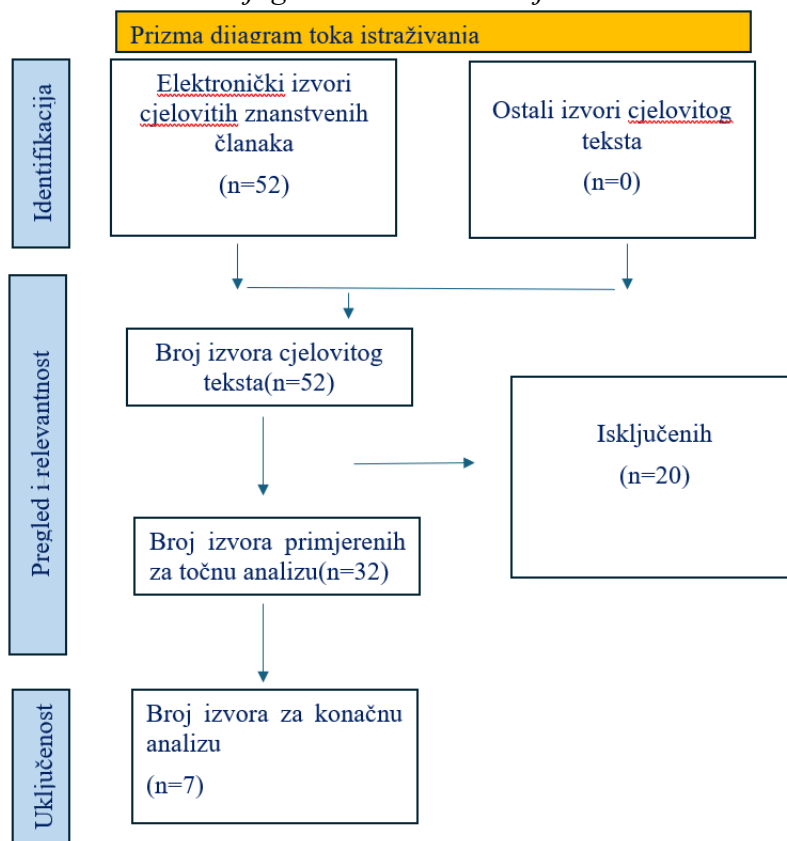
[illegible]

Prizma dijagram toka istraživania

Identifikacija

Elektronički izvori cjelovitih znanstvenih članaka

(n=52)

Ostali izvori cjelovitog teksta

(n=0)

Pregled i relevantnost

Broj izvora cjelovitog teksta(n=52)

Isključenih

(n=20)

Broj izvora primjerenih za točnu analizu(n=32)

Uključenost

Broj izvora za konačnu analizu

(n=7)